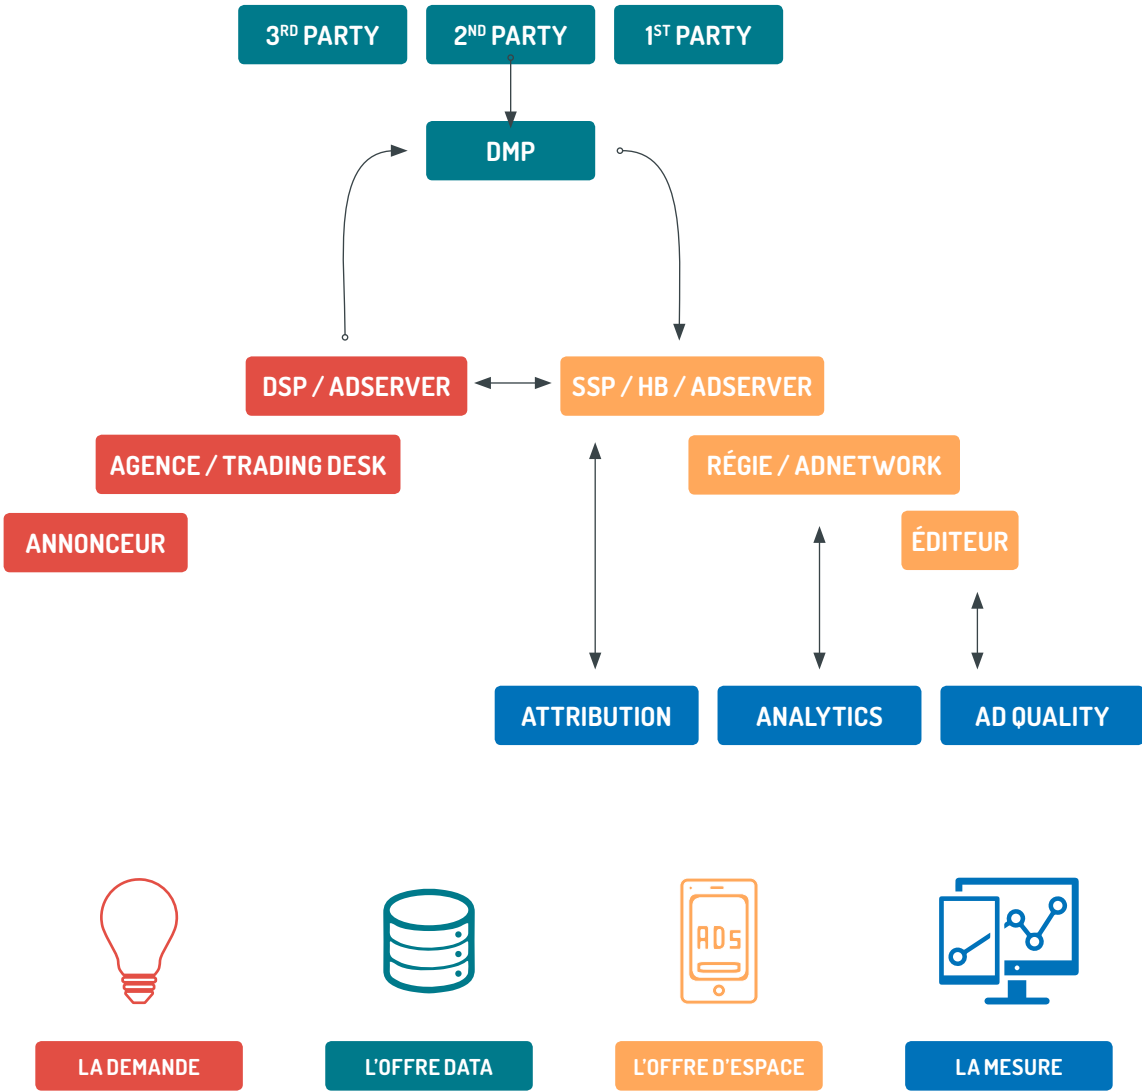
3$^{RD}$ PARTY

2$^{ND}$ PARTY

1$^{ST}$ PARTY

DMP

DSP / ADSERVER

SSP / HB / ADSERVER

AGENCE / TRADING DESK

RÉGIE / ADNETWORK

ANNONCEUR

ÉDITEUR

ATTRIBUTION

ANALYTICS

AD QUALITY

ADS

LA DEMANDE

L'OFFRE DATA

L'OFFRE D'ESPACE

LA MESURE